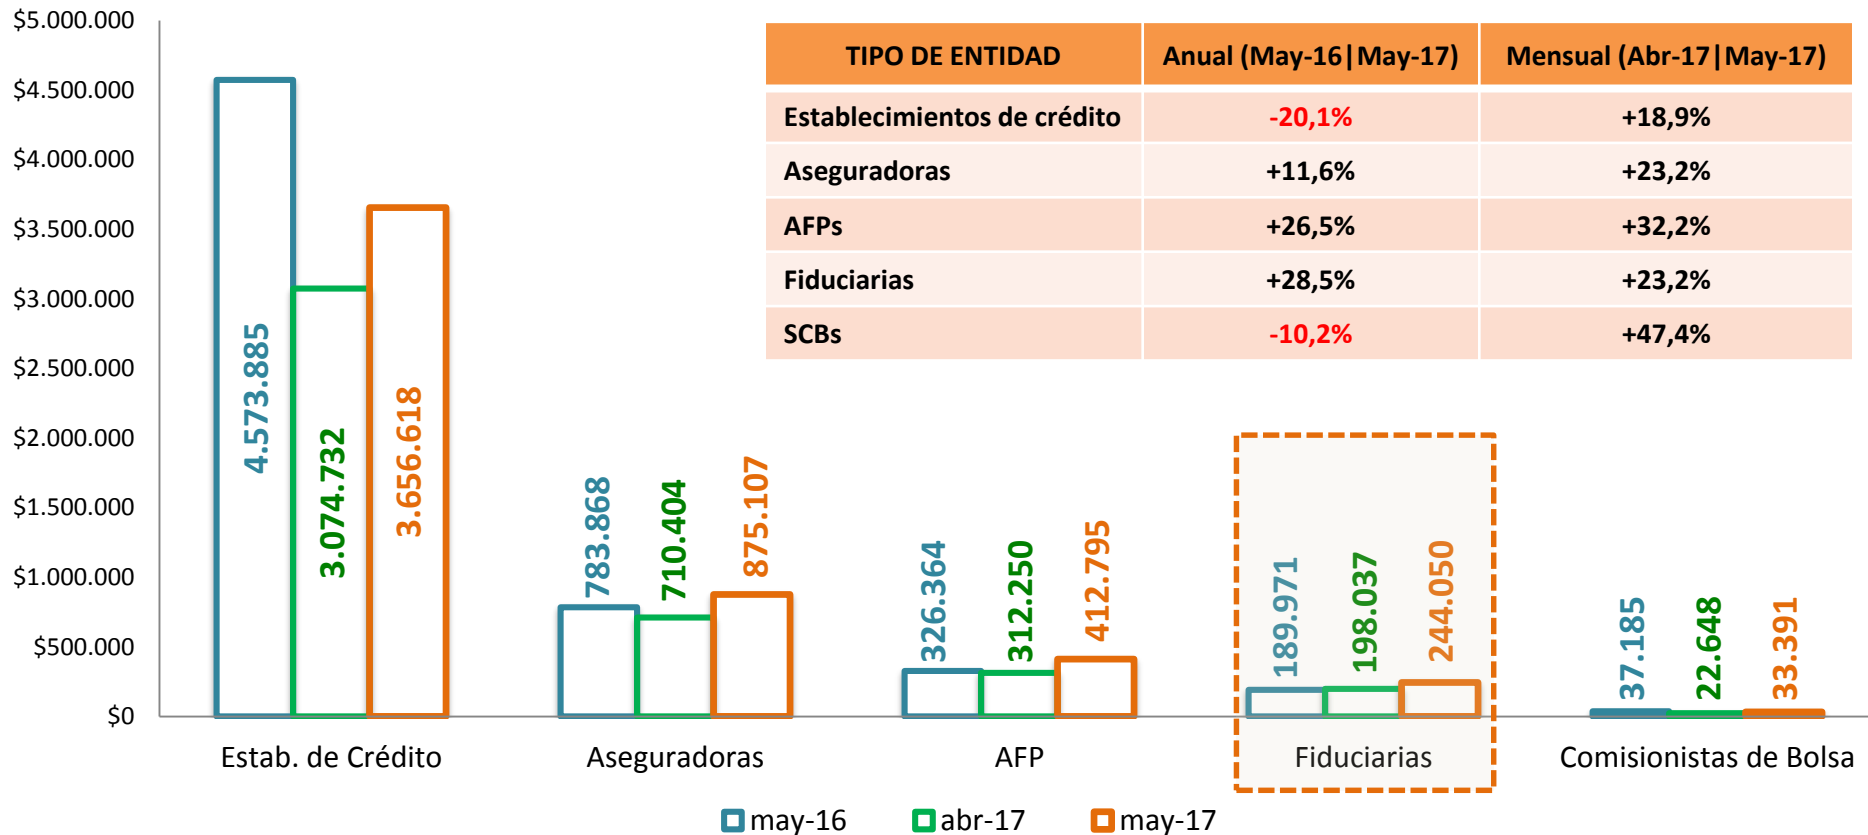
$5.000.000
$4.500.000
$4.000.000
$3.500.000
$3.000.000
$2.500.000
$2.000.000
$1.500.000
$1.000.000
$500.000
$0

| TIPO DE ENTIDAD | Anual (May-16\|May-17) | Mensual (Abr-17\|May-17) |
|---|---|---|
| Establecimientos de crédito | -20,1% | +18,9% |
| Aseguradoras | +11,6% | +23,2% |
| AFPs | +26,5% | +32,2% |
| Fiduciarias | +28,5% | +23,2% |
| SCBs | -10,2% | +47,4% |

4.573.885
3.074.732
3.656.618
783.868
710.404
875.107
326.364
312.250
412.795
189.971
198.037
244.050
37.185
22.648
33.391

Estab. de Crédito
Aseguradoras
AFP
Fiduciarias
Comisionistas de Bolsa

may-16
abr-17
may-17